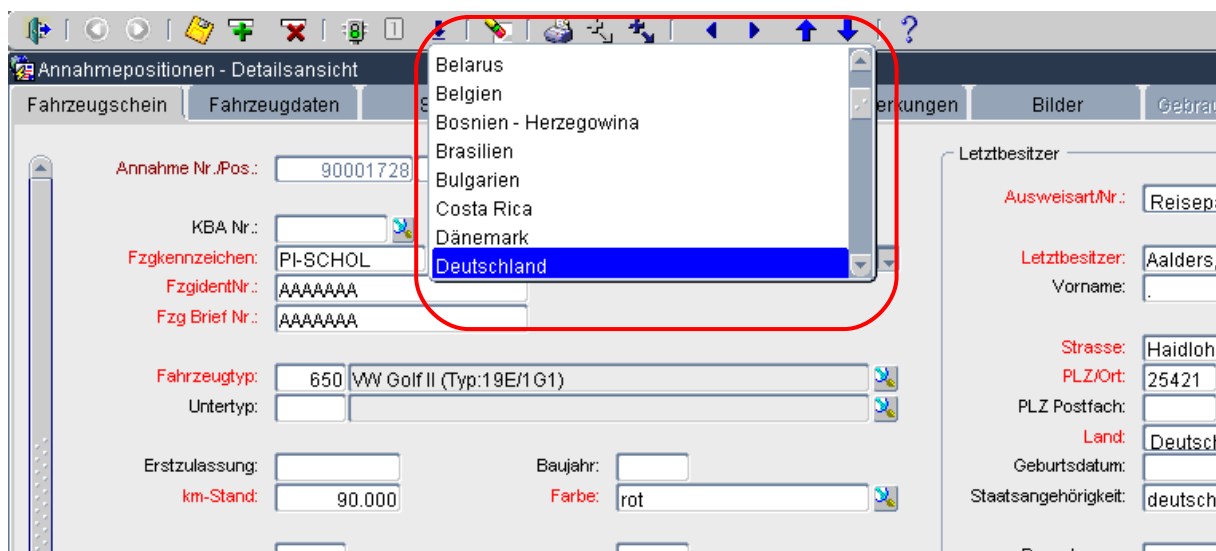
Annahmepositionen - Detailsansicht

Fahrzeugschein | Fahrzeugdaten | S | erkungen | Bilder | Gebrau

Belarus
Belgien
Bosnien - Herzegowina
Brasilien
Bulgarien
Costa Rica
Dänemark
Deutschland

Annahme Nr./Pos.: 90001728
KBA Nr.:
Fzgkennzeichen: PI-SCHOL
FzgidentNr.: AAAAAAA
Fzg Brief Nr.: AAAAAAA
Fahrzeugtyp: 650 VW Golf II (Typ:19E/1G1)
Untertyp:
Erstzulassung:
Baujahr:
km-Stand: 90.000
Farbe: rot

Letztbesitzer
Ausweisart/Nr.: Reisepa
Letztbesitzer: Aalders,
Vorname: .
Strasse: Haidloh
PLZ/Ort: 25421
PLZ Postfach:
Land: Deutsch
Geburtsdatum:
Staatsangehörigkeit: deutsch